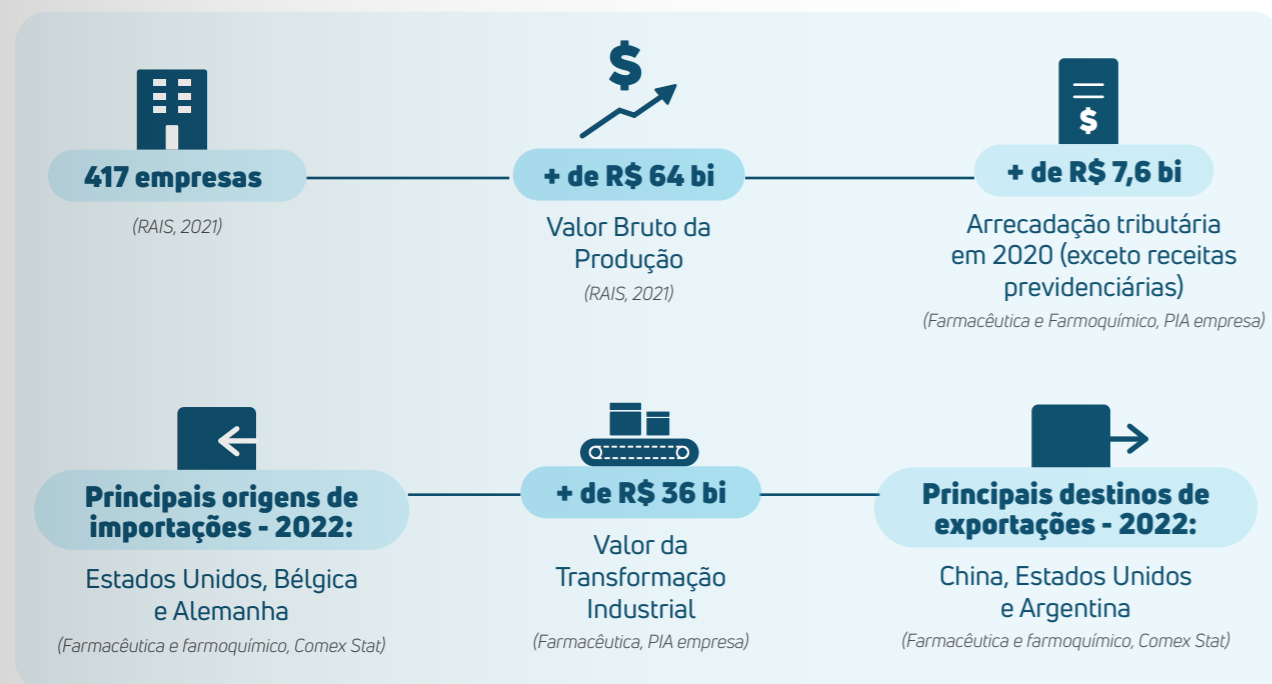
$

417 empresas

(RAIS, 2021)

+ de R$ 64 bi

Valor Bruto da Produção

(RAIS, 2021)

$

+ de R$ 7,6 bi

Arrecadação tributária em 2020 (exceto receitas previdenciárias)

(Farmacêutica e Farmoquímico, PIA empresa)

Principais origens de importações - 2022:

Estados Unidos, Bélgica e Alemanha

(Farmacêutica e farmoquímico, Comex Stat)

+ de R$ 36 bi

Valor da Transformação Industrial

(Farmacêutica, PIA empresa)

Principais destinos de exportações - 2022:

China, Estados Unidos e Argentina

(Farmacêutica e farmoquímico, Comex Stat)